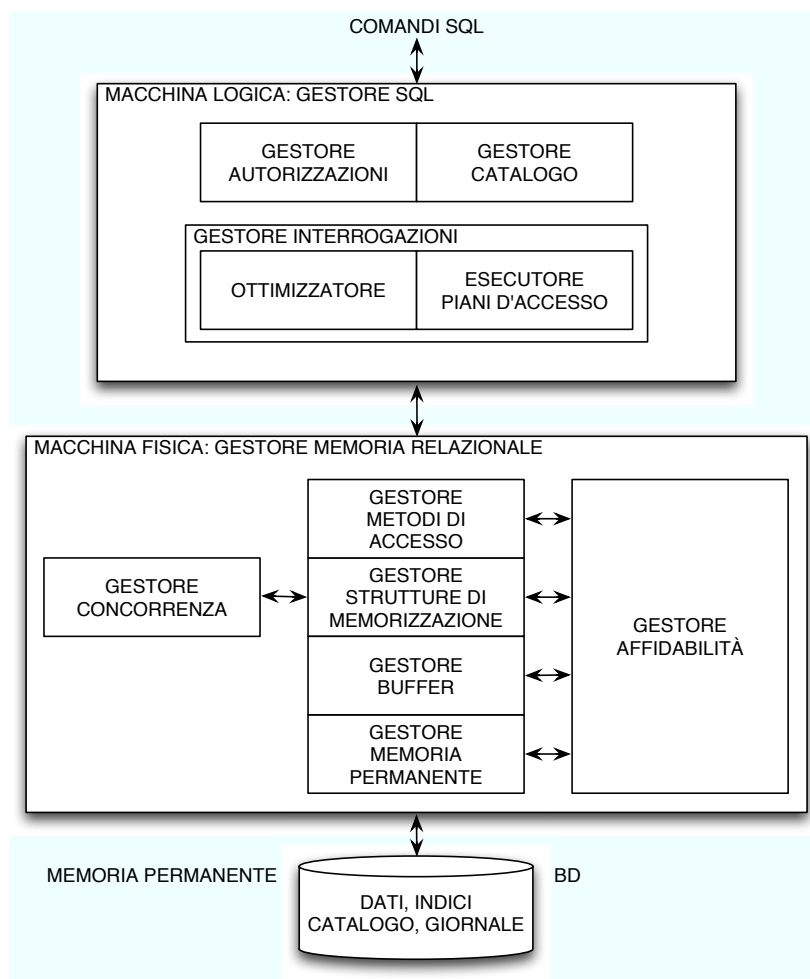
COMANDI SQL

MACCHINA LOGICA: GESTORE SQL

GESTORE AUTORIZZAZIONI

GESTORE CATALOGO

GESTORE INTERROGAZIONI

OTTIMIZZATORE

ESECUTORE PIANI D'ACCESSO

MACCHINA FISICA: GESTORE MEMORIA RELAZIONALE

GESTORE CONCORRENZA

GESTORE METODI DI ACCESSO

GESTORE STRUTTURE DI MEMORIZZAZIONE

GESTORE BUFFER

GESTORE MEMORIA PERMANENTE

GESTORE AFFIDABILITÀ

MEMORIA PERMANENTE

DATI, INDICI CATALOGO, GIORNALE

BD